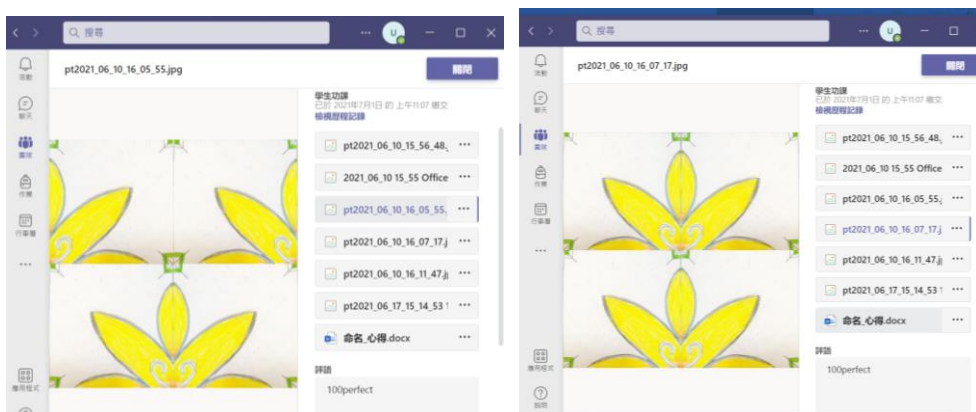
搜尋

活動

聊天

團隊

作業

行事曆

...

應用程式

pt2021_06_10_16_05_55.jpg

關閉

學生功課
已於 2021年7月1日 的 上午11:07 繳交
檢視歷程記錄

pt2021_06_10_15_56_48_ ...

2021_06_10 15_55 Office ...

pt2021_06_10_16_05_55. ...

pt2021_06_10_16_07_17.j ...

pt2021_06_10_16_11_47.j ...

pt2021_06_17_15_14_53 ...

命名_心得.docx ...

評語

100perfect

搜尋

活動

聊天

團隊

作業

行事曆

...

應用程式

說明

pt2021_06_10_16_07_17.jpg

關閉

學生功課
已於 2021年7月1日 的 上午11:07 繳交
檢視歷程記錄

pt2021_06_10_15_56_48_ ...

2021_06_10 15_55 Office ...

pt2021_06_10_16_05_55. ...

pt2021_06_10_16_07_17.j ...

pt2021_06_10_16_11_47.j ...

pt2021_06_17_15_14_53 ...

命名_心得.docx ...

評語

100perfect